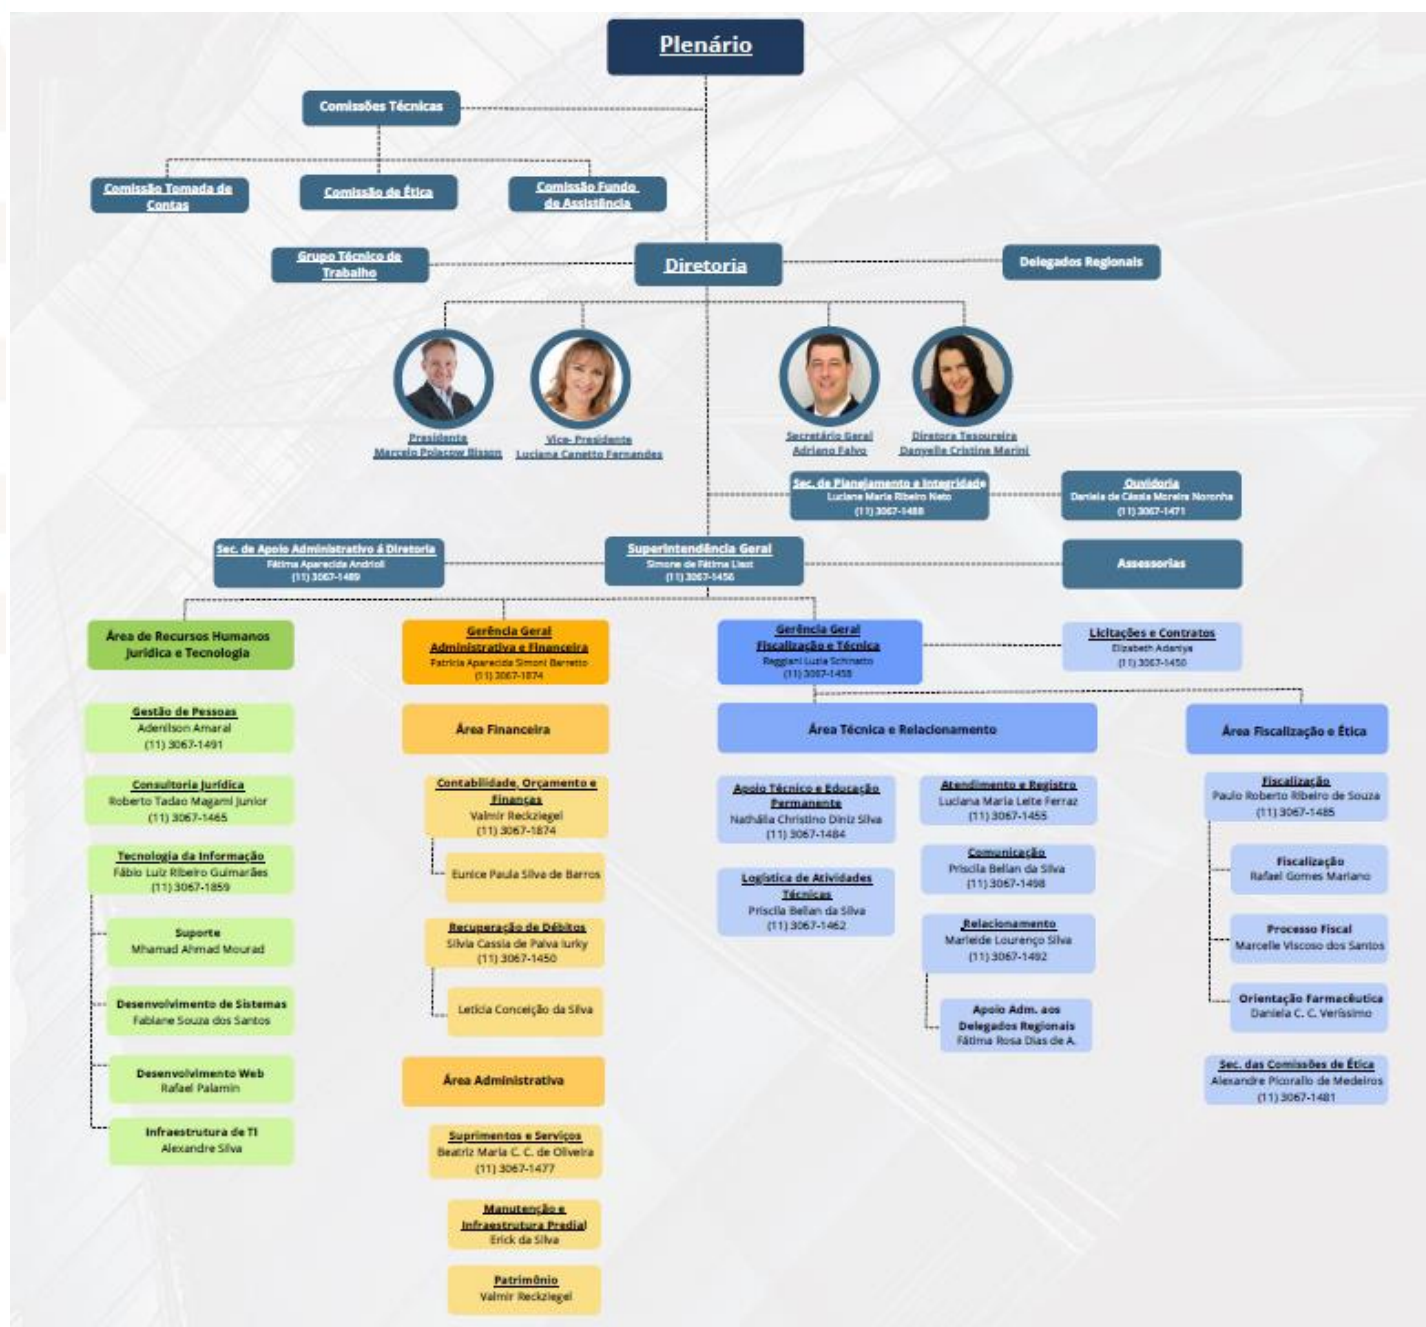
Plenário

Comissões Técnicas

Comissão Tomada de Contas

Comissão de Ética

Comissão Fundo de Assistência

Grupo Técnico de Trabalho

Diretoria

Delegados Regionais

Presidente
Marcelo Polacow Bisson

Vice- Presidente
Luciana Canetto Fernandes

Secretário Geral
Adriano Falvo

Diretora Tesoureira
Danyelle Cristine Marini

Sec. de Planejamento e Integridade
Luciane Maria Ribeiro Neto
(11) 3067-1488

Ouvidoria
Daniela de Cássia Moreira Noronha
(11) 3067-1471

Sec. de Apoio Administrativo à Diretoria
Fátima Aparecida Andrioli
(11) 3067-1489

Superintendência Geral
Simone de Fátima Liest
(11) 3067-1456

Assessorias

Área de Recursos Humanos Jurídica e Tecnologia

Gestão de Pessoas
Adenilson Amaral
(11) 3067-1491

Consultoria Jurídica
Roberto Tadao Magami Junior
(11) 3067-1465

Tecnologia da Informação
Fábio Luiz Ribeiro Guimarães
(11) 3067-1859

Suporte
Mhamad Ahmad Mourad

Desenvolvimento de Sistemas
Fabiane Souza dos Santos

Desenvolvimento Web
Rafael Palamin

Infraestrutura de TI
Alexandre Silva

Gerência Geral Administrativa e Financeira
Patrícia Aparecida Simoni Barretto
(11) 3067-1874

Área Financeira

Contabilidade, Orçamento e Finanças
Valmir Reckziegel
(11) 3067-1874

Eunice Paula Silva de Barros

Recuperação de Débitos
Silvia Cassia de Paiva Iurky
(11) 3067-1450

Letícia Conceição da Silva

Área Administrativa

Suprimentos e Serviços
Beatriz Maria C. C. de Oliveira
(11) 3067-1477

Manutenção e Infraestrutura Predial
Erick da Silva

Patrimônio
Valmir Reckziegel

Gerência Geral Fiscalização e Técnica
Reggiani Luzia Schinatto
(11) 3067-1458

Licitações e Contratos
Elizabeth Adeniya
(11) 3067-1450

Área Técnica e Relacionamento

Apoio Técnico e Educação Permanente
Nathália Christino Diniz Silva
(11) 3067-1484

Logística de Atividades Técnicas
Priscila Bellan da Silva
(11) 3067-1462

Atendimento e Registro
Luciana Maria Leite Ferraz
(11) 3067-1455

Comunicação
Priscila Bellan da Silva
(11) 3067-1498

Relacionamento
Marleide Lourenço Silva
(11) 3067-1492

Apoio Adm. aos Delegados Regionais
Fátima Rosa Dias de A.

Área Fiscalização e Ética

Fiscalização
Paulo Roberto Ribeiro de Souza
(11) 3067-1485

Fiscalização
Rafael Gomes Mariano

Processo Fiscal
Marcelle Viscoso dos Santos

Orientação Farmacêutica
Daniela C. C. Veríssimo

Sec. das Comissões de Ética
Alexandre Picorallo de Medeiros
(11) 3067-1481